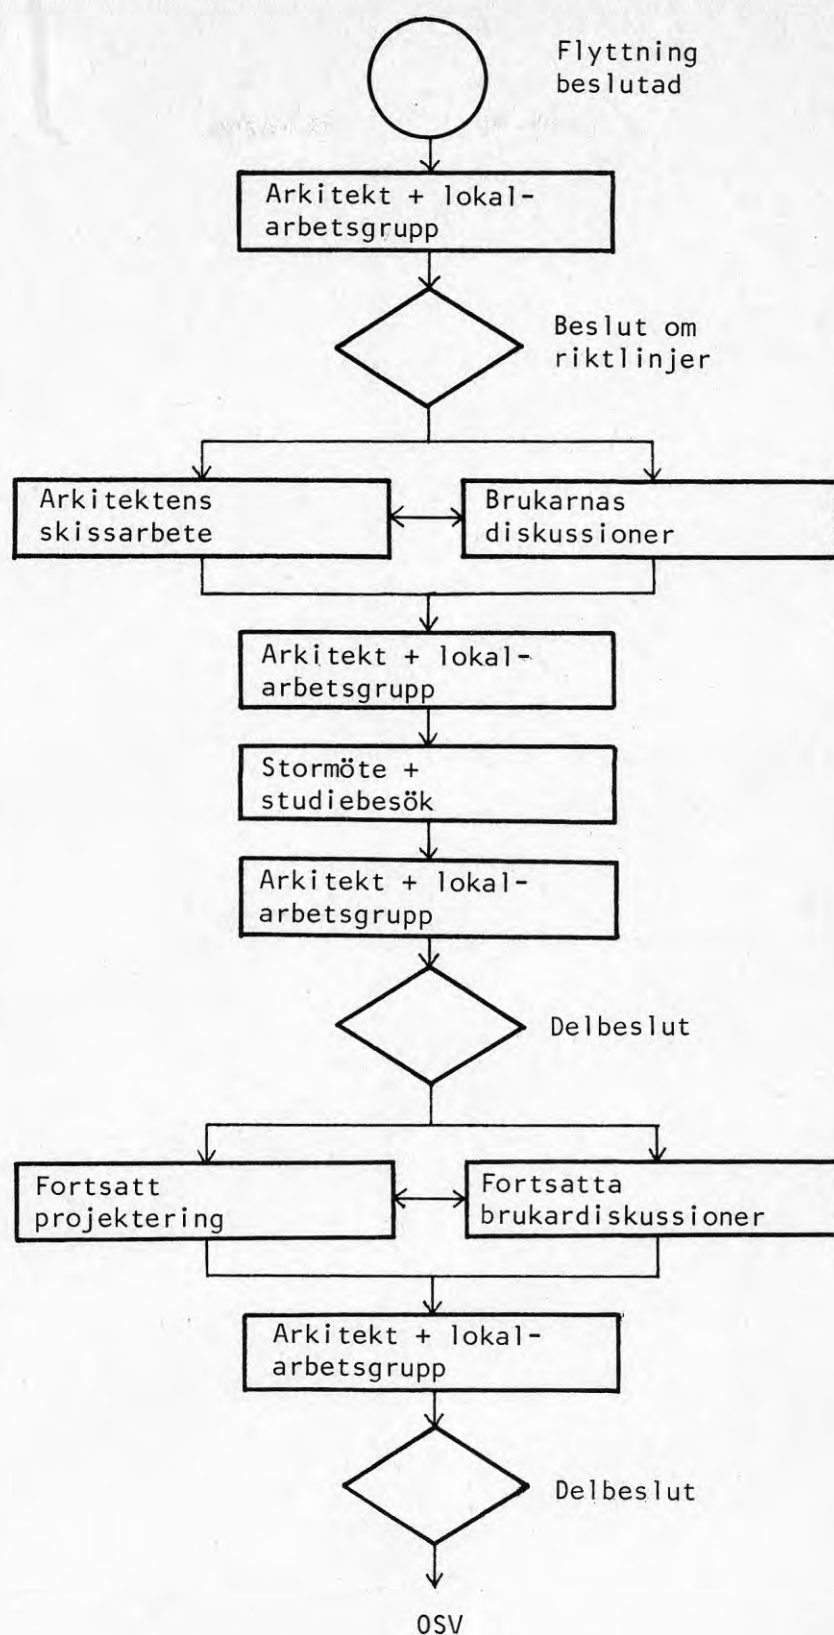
Flyttning beslutad

Arkitekt + lokalarbetsgrupp

Beslut om riktlinjer

Arkitektens skissarbete

Brukarnas diskussioner

Arkitekt + lokalarbetsgrupp

Stormöte + studiebesök

Arkitekt + lokalarbetsgrupp

Delbeslut

Fortsatt projektering

Fortsatta brukardiskussioner

Arkitekt + lokalarbetsgrupp

Delbeslut

OSV